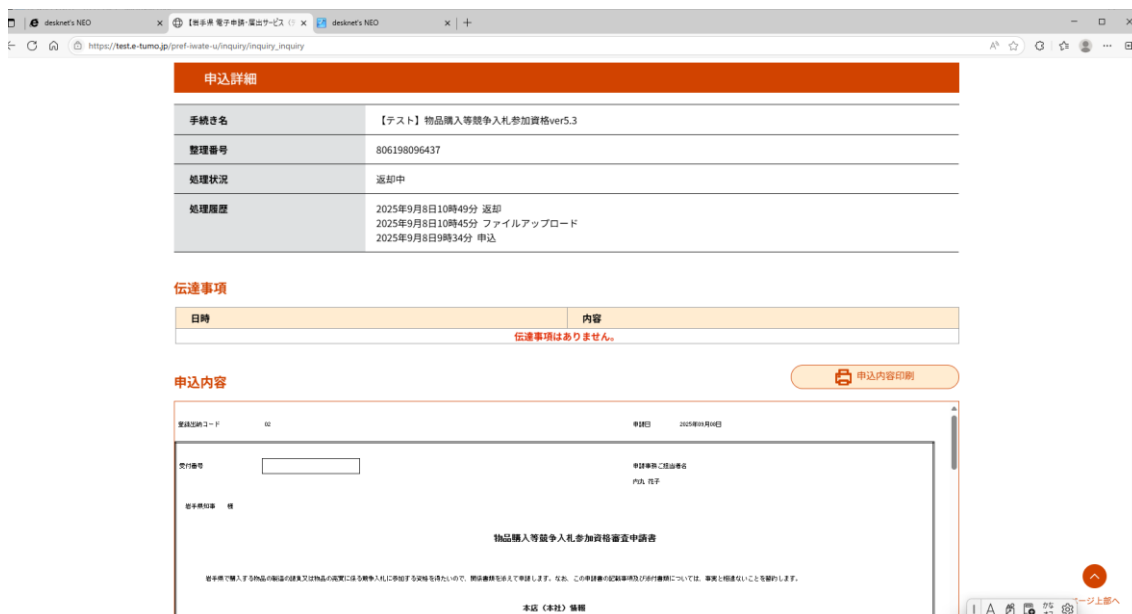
desknet's NEO
【岩手県 電子申請・届出サービス
desknet's NEO
https://test.e-tumo.jp/pref-iwate-u/inquiry/inquiry_inquiry

申込詳細

| 手続き名 | 【テスト】物品購入等競争入札参加資格ver5.3 |
|---|---|
| 整理番号 | 806198096437 |
| 処理状況 | 返却中 |
| 処理履歴 | 2025年9月8日10時49分 返却<br>2025年9月8日10時45分 ファイルアップロード<br>2025年9月8日9時34分 申込 |

伝達事項

| 日時 | 内容 |
|---|---|
| 伝達事項はありません。 | |

申込内容

申込内容印刷

登録区分コード 02
申請日 2025年09月08日
受付番号
申請事務ご担当者名
内丸 花子
岩手県知事 様

物品購入等競争入札参加資格審査申請書

岩手県で購入する物品の製造の請負又は物品の売買に係る競争入札に参加する資格を得たいので、関係書類を添えて申請します。なお、この申請書の記載事項及び添付書類については、事実と相違ないことを誓約します。

本店（本社）情報

ページ上部へ